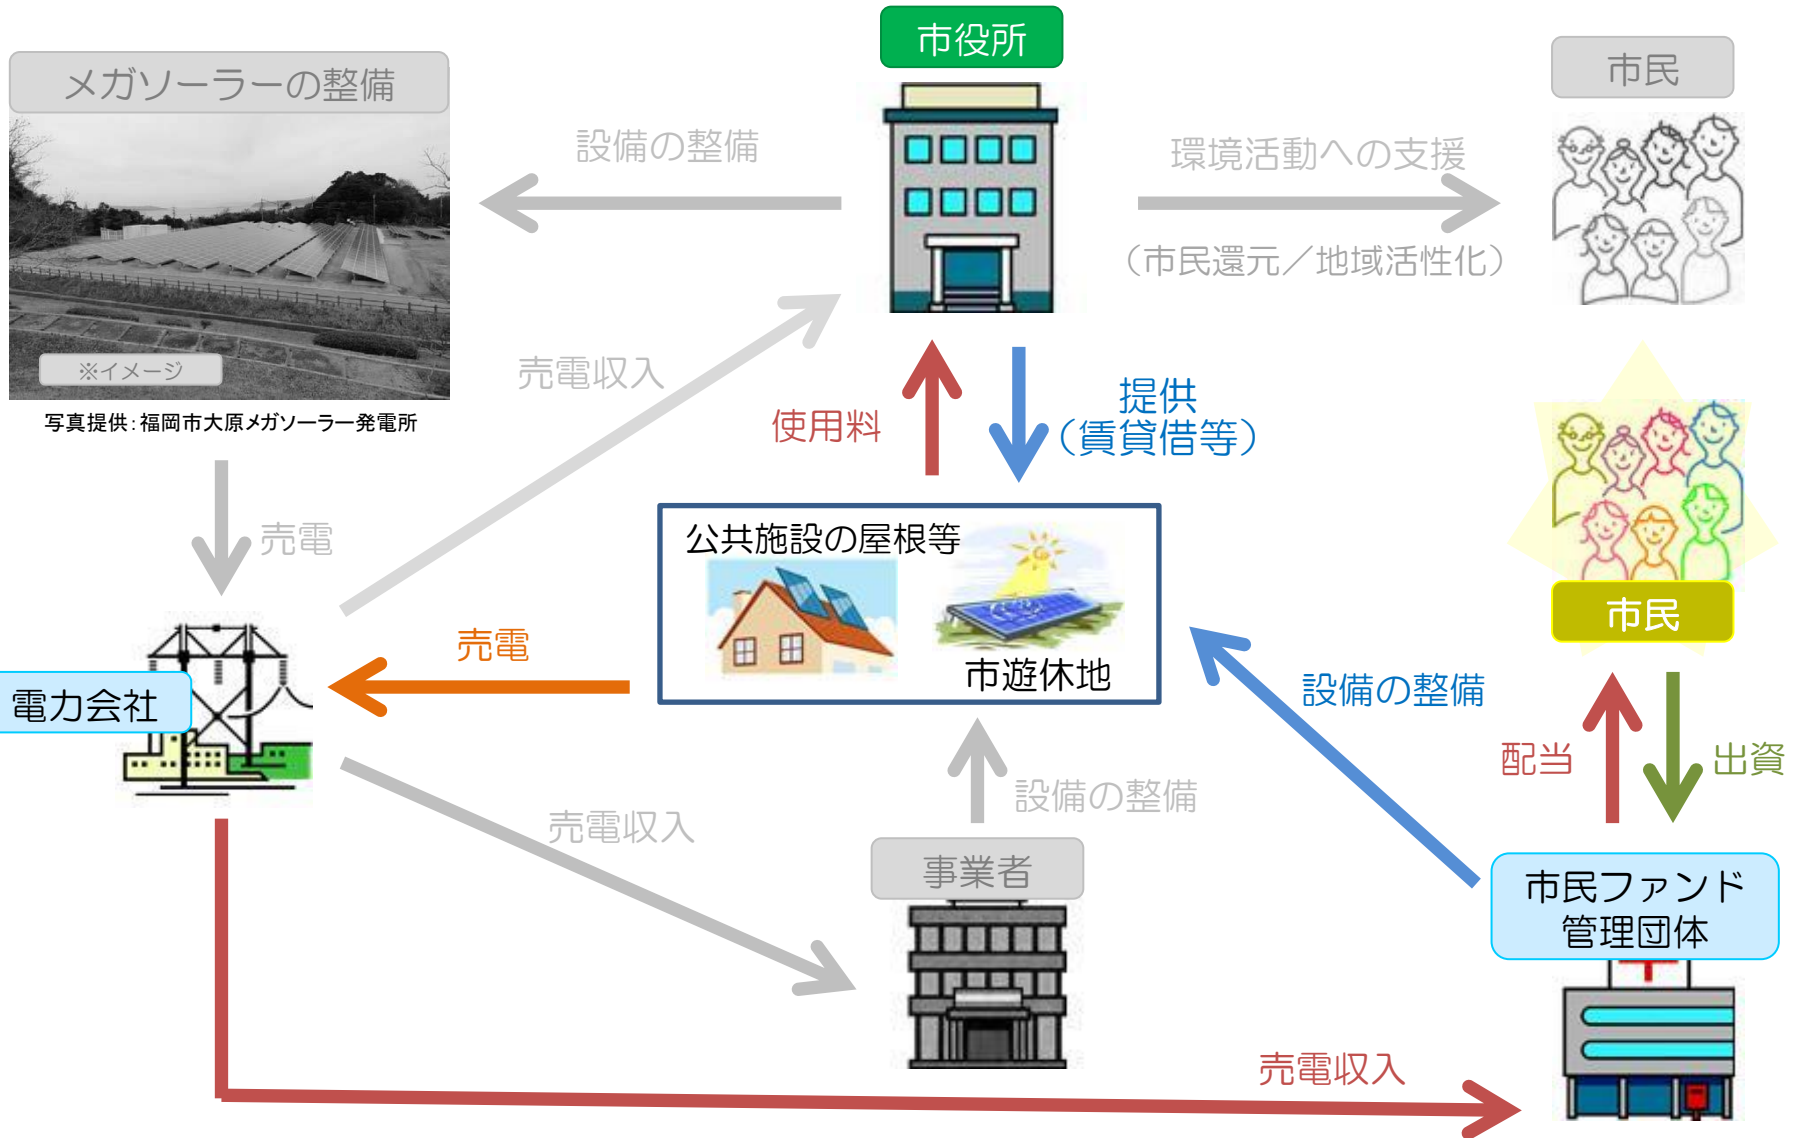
市役所

メガソーラーの整備

※イメージ

写真提供：福岡市大原メガソーラー発電所

設備の整備

市民

環境活動への支援

（市民還元／地域活性化）

売電収入

使用料

提供
（賃貸借等）

売電

公共施設の屋根等

市遊休地

市民

売電

電力会社

設備の整備

配当

出資

設備の整備

売電収入

事業者

市民ファンド
管理団体

売電収入